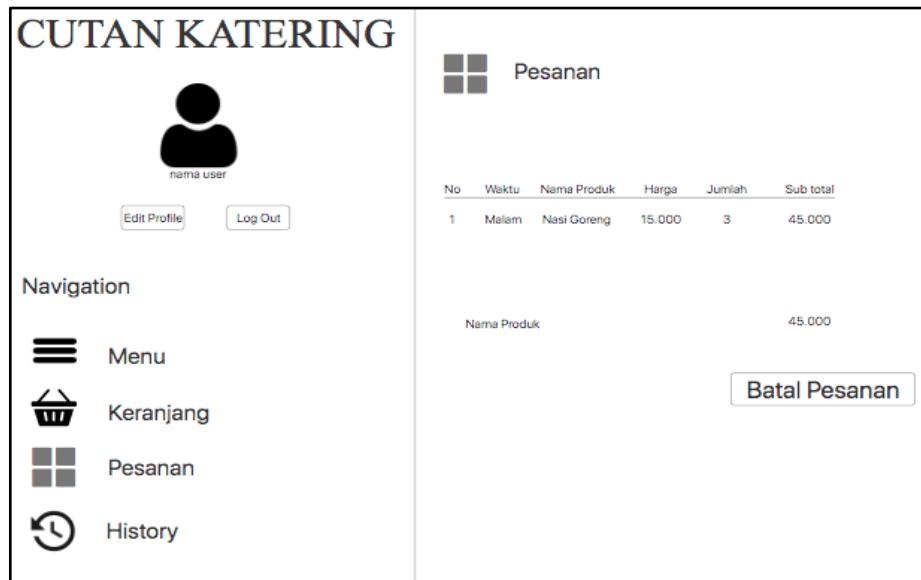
CUTAN KATERING

nama user

Edit Profile Log Out

Navigation

Menu

Keranjang

Pesanan

History

Pesanan

| No | Waktu | Nama Produk | Harga | Jumlah | Sub total |
|---|---|---|---|---|---|
| 1 | Malam | Nasi Goreng | 15.000 | 3 | 45.000 |

Nama Produk 45.000

Batal Pesanan